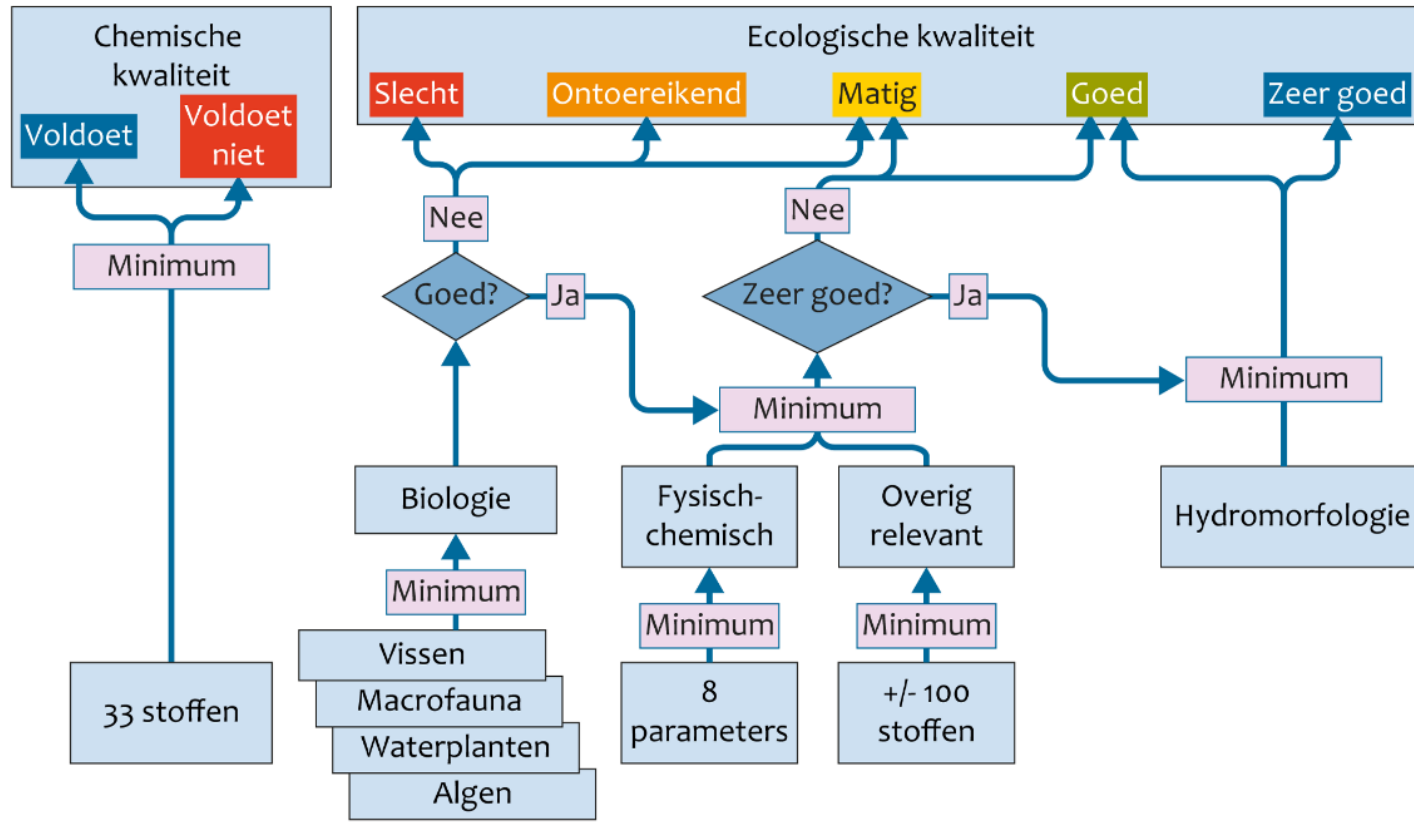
Chemische kwaliteit

Voldoet

Voldoet niet

Minimum

33 stoffen

Ecologische kwaliteit

Slecht

Ontoereikend

Matig

Goed

Zeer goed

Nee

Goed?

Ja

Nee

Zeer goed?

Ja

Minimum

Minimum

Biologie

Minimum

Vissen

Macrofauna

Waterplanten

Algen

Fysisch-chemisch

Minimum

8 parameters

Overig relevant

Minimum

+/- 100 stoffen

Hydromorfologie